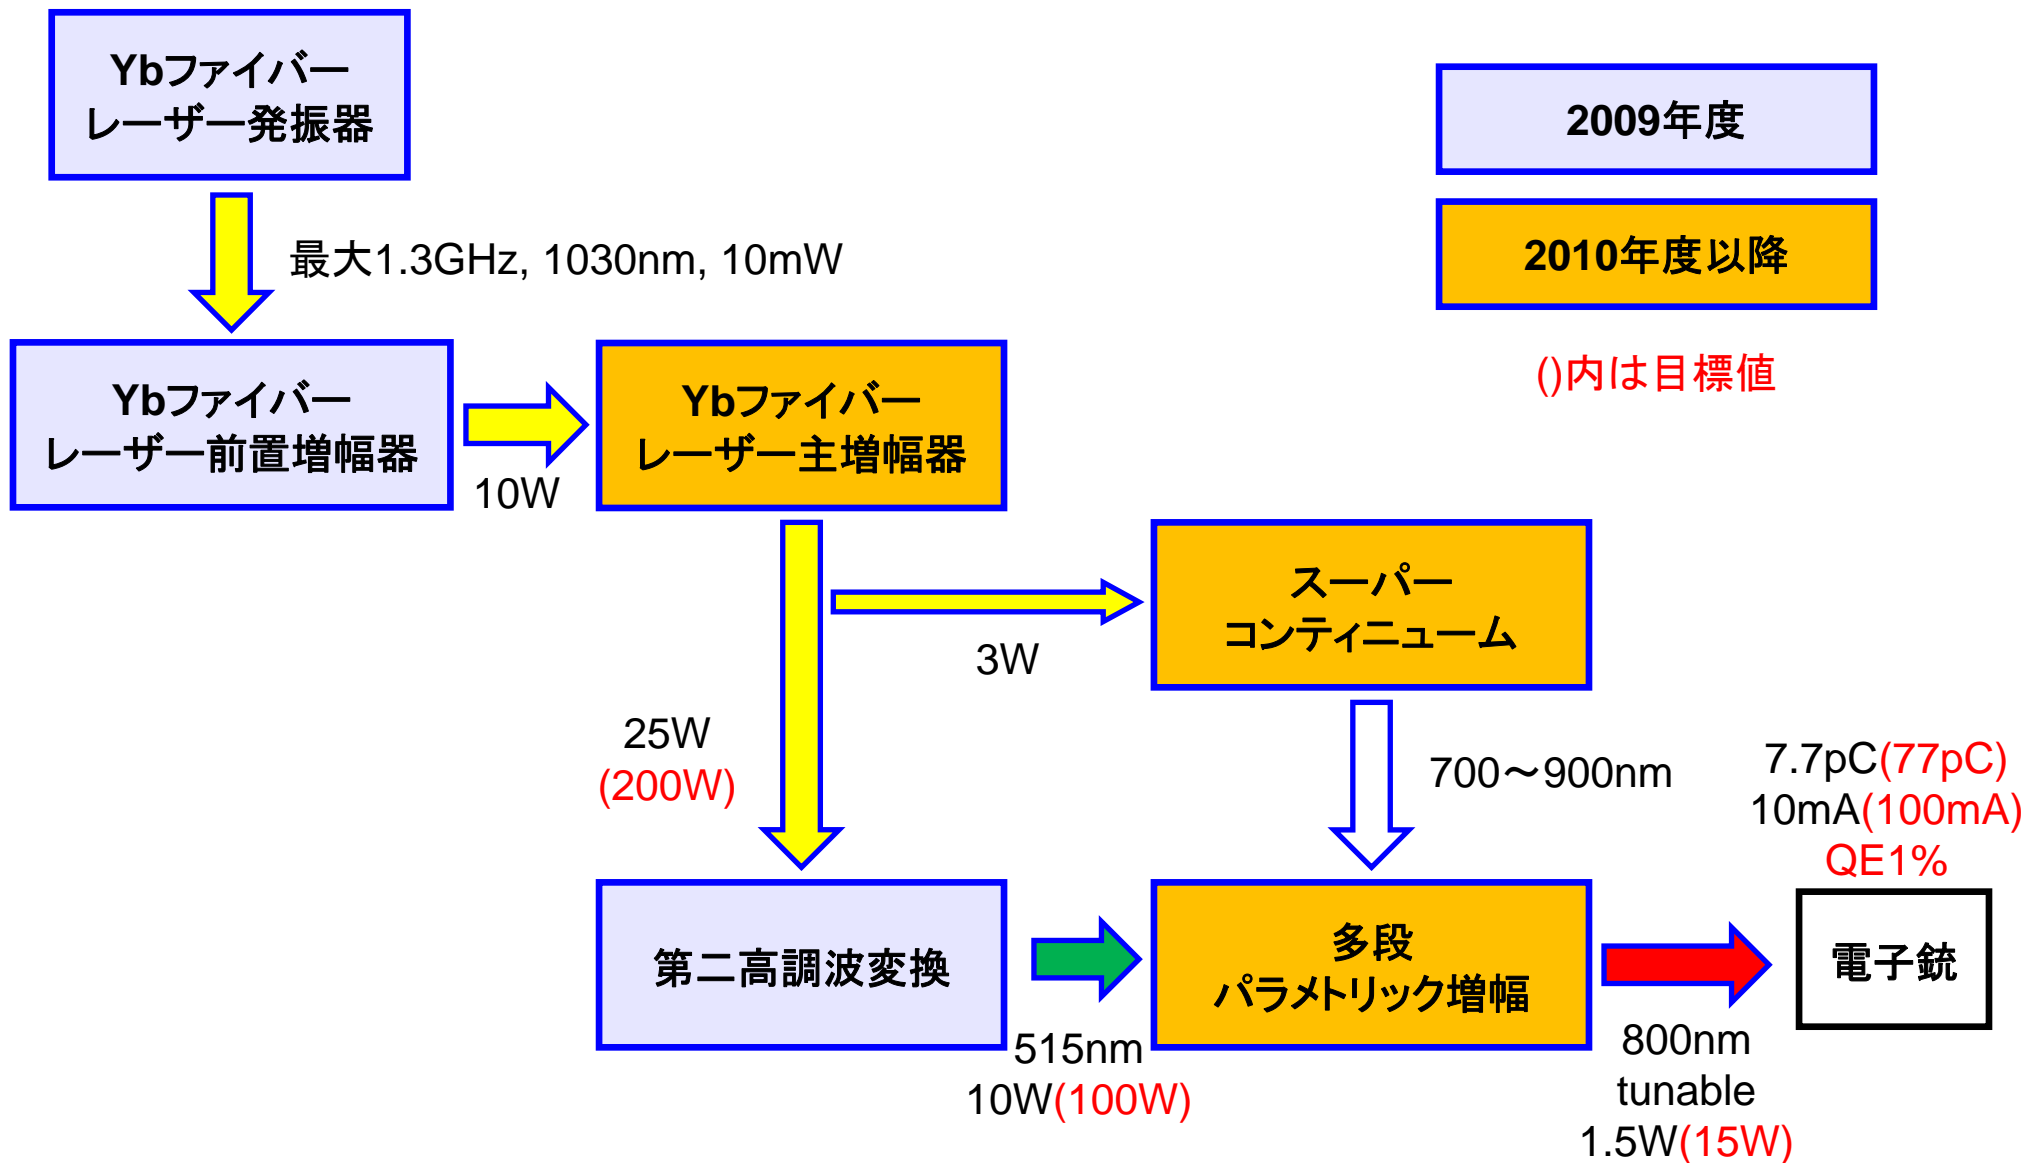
Ybファイバー
レーザー発振器

最大1.3GHz, 1030nm, 10mW

2009年度

2010年度以降

()内は目標値

Ybファイバー
レーザー前置増幅器

10W

Ybファイバー
レーザー主増幅器

スーパー
コンティニューム

3W

25W
(200W)

700～900nm

7.7pC(77pC)
10mA(100mA)
QE1%

第二高調波変換

515nm
10W(100W)

多段
パラメトリック増幅

800nm
tunable
1.5W(15W)

電子銃